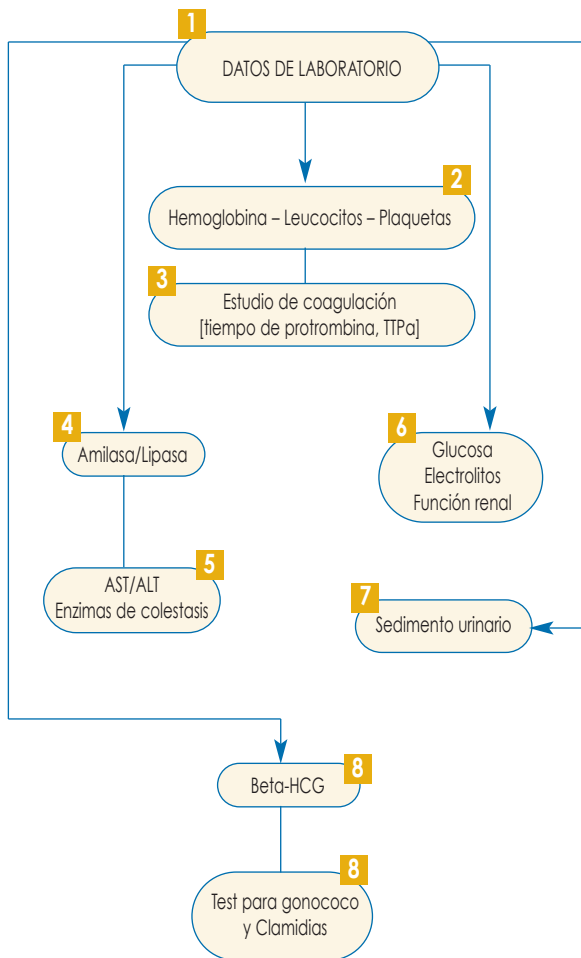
1
DATOS DE LABORATORIO

2
Hemoglobina – Leucocitos – Plaquetas

3
Estudio de coagulación
[tiempo de protrombina, TTPa]

4
Amilasa/Lipasa

6
Glucosa
Electrolitos
Función renal

5
AST/ALT
Enzimas de colestasis

7
Sedimento urinario

8
Beta-HCG

8
Test para gonococo
y Clamidias